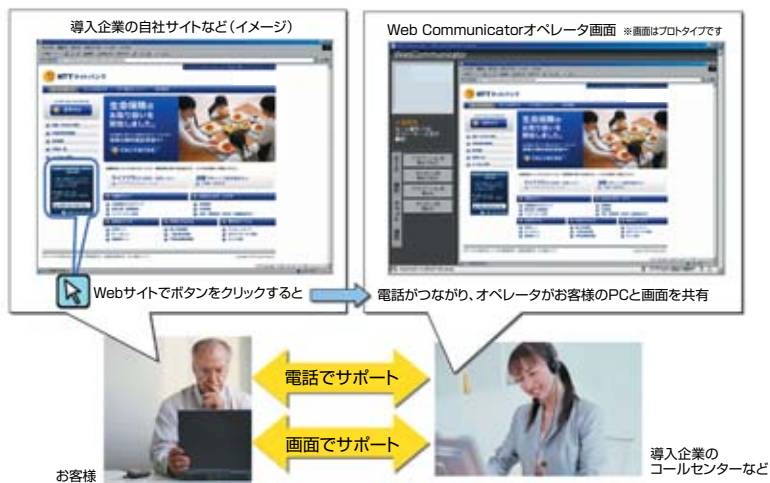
導入企業の自社サイトなど（イメージ）

Web Communicatorオペレータ画面 ※画面はプロトタイプです

NTT

生命保険のお見直し相談しました。

Webサイトでボタンをクリックすると

電話がつながり、オペレータがお客様のPCと画面を共有

電話でサポート

画面でサポート

お客様

導入企業のコールセンターなど